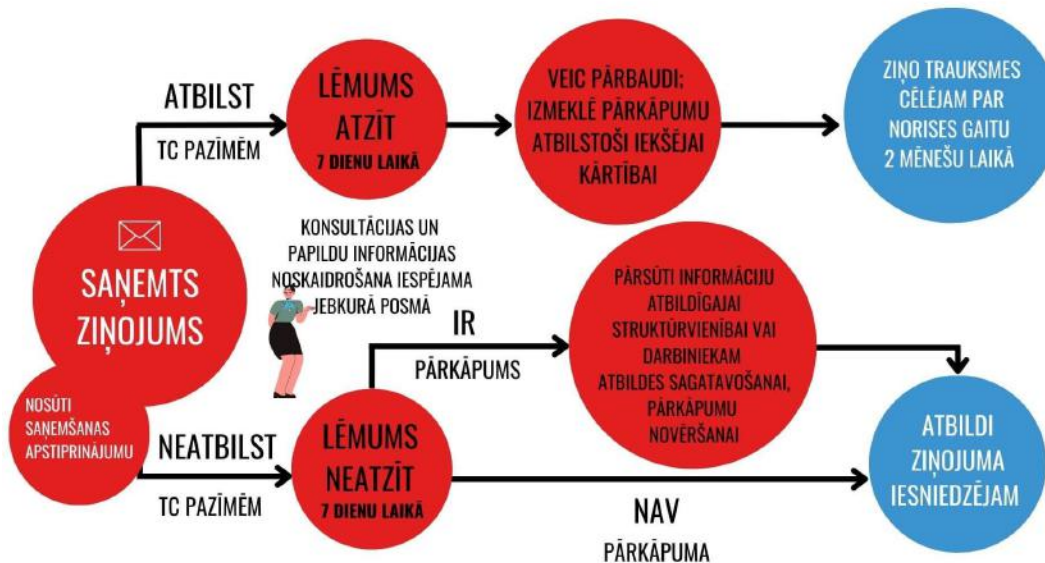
SAŅEMTS ZIŅOJUMS

NOSŪTI SAŅEMŠANAS APSTIPRINĀJUMU

ATBILST

TC PAZĪMĒM

LĒMUMS ATZĪT
7 DIENU LAIKĀ

VEIC PĀRBAUDI; IZMEKLĒ PĀRKĀPUMU ATBILSTOŠI IEKŠĒJAI KĀRTĪBAI

ZIŅO TRAUKSMES CĒLĒJAM PAR NORISES GAITU 2 MĒNEŠU LAIKĀ

KONSULTĀCIJAS UN PAPILDU INFORMĀCIJAS NOSKAIDROŠANA IESPĒJAMA JEBKURĀ POSMĀ

IR

PĀRKĀPUMS

PĀRSŪTI INFORMĀCIJU ATBILDĪGAJAI STRUKTŪRVIENĪBAI VAI DARBINIEKAM ATBILDES SAGATAVOŠANAI, PĀRKĀPUMU NOVĒRŠANAI

NEATBILST

TC PAZĪMĒM

LĒMUMS NEATZĪT
7 DIENU LAIKĀ

NAV

PĀRKĀPUMA

ATBILDI ZIŅOJUMA IESNIEDZĒJAM